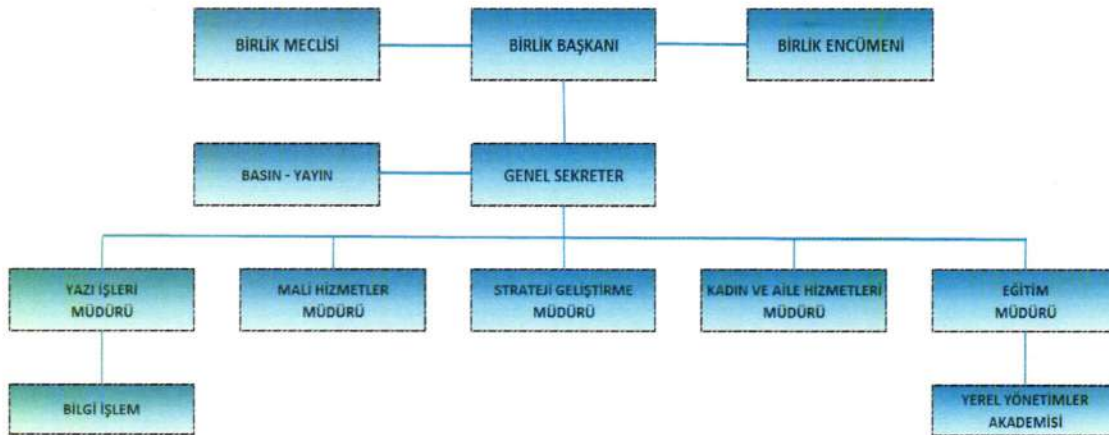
BİRLİK MECLİSİ

BİRLİK BAŞKANI

BİRLİK ENCÜMENİ

BASIN - YAYIN

GENEL SEKRETER

YAZI İŞLERİ MÜDÜRÜ

MALİ HİZMETLER MÜDÜRÜ

STRATEJİ GELİŞTİRME MÜDÜRÜ

KADIN VE AİLE HİZMETLERİ MÜDÜRÜ

EĞİTİM MÜDÜRÜ

BİLGİ İŞLEM

YEREL YÖNETİMLER AKADEMİSİ